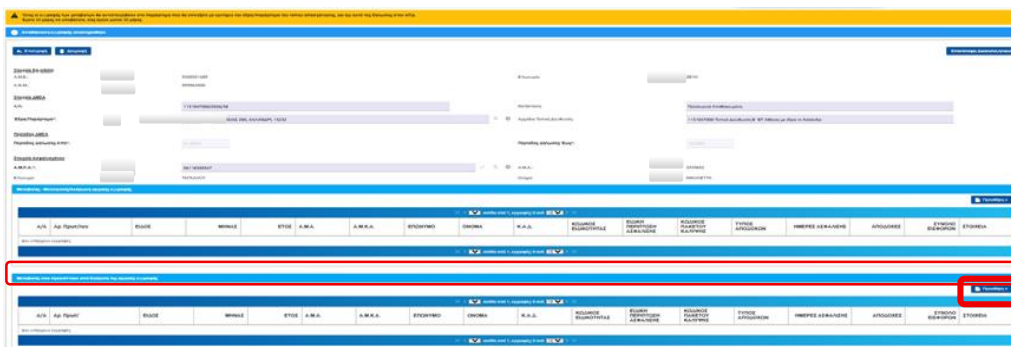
| Α/Α | Αρ. Πρωτ/λου | ΕΙΔΟΣ | ΜΗΝΑΣ | ΕΤΟΣ | Α.Μ.Α. | Α.Μ.Κ.Α. | ΕΠΩΝΥΜΟ | ΟΝΟΜΑ | Κ.Α.Δ. | ΚΩΔΙΚΟΣ ΕΙΔΙΚΟΤΗΤΑΣ | ΕΙΔΙΚΗ ΠΕΡΙΠΤΩΣΗ ΑΣΦΑΛΙΣΗΣ | ΚΩΔΙΚΟΣ ΠΑΚΕΤΟΥ ΚΑΛΥΨΗΣ | ΤΥΠΟΣ ΑΠΟΔΟΧΩΝ | ΗΜΕΡΕΣ ΑΣΦΑΛΙΣΗΣ | ΑΠΟΔΟΧΕΣ | ΣΥΝΟΛΟ ΕΙΣΦΟΡΩΝ | ΣΤΟΙΧΕΙΑ |
|---|---|---|---|---|---|---|---|---|---|---|---|---|---|---|---|---|---|

| Α/Α | Αρ. Πρωτ/λου | ΕΙΔΟΣ | ΜΗΝΑΣ | ΕΤΟΣ | Α.Μ.Α. | Α.Μ.Κ.Α. | ΕΠΩΝΥΜΟ | ΟΝΟΜΑ | Κ.Α.Δ. | ΚΩΔΙΚΟΣ ΕΙΔΙΚΟΤΗΤΑΣ | ΕΙΔΙΚΗ ΠΕΡΙΠΤΩΣΗ ΑΣΦΑΛΙΣΗΣ | ΚΩΔΙΚΟΣ ΠΑΚΕΤΟΥ ΚΑΛΥΨΗΣ | ΤΥΠΟΣ ΑΠΟΔΟΧΩΝ | ΗΜΕΡΕΣ ΑΣΦΑΛΙΣΗΣ | ΑΠΟΔΟΧΕΣ | ΣΥΝΟΛΟ ΕΙΣΦΟΡΩΝ | ΣΤΟΙΧΕΙΑ |
|---|---|---|---|---|---|---|---|---|---|---|---|---|---|---|---|---|---|